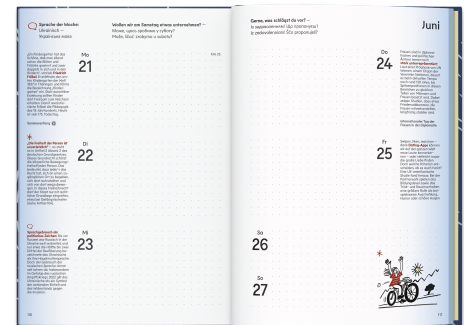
Sprache der Woche: Ukrainisch – Українська мова

Wollen wir am Samstag etwas unternehmen? Може, щось зробимо у суботу? Może, kiedy zrobimo u subotu?

Mo
21

KW 25

Di
22

Mi
23

Gerne, was schlägt du vor? – Із задоволенням! Що пропонуєш? Iz zadovolenniam! Ŝčo proponuieš?

Juni

Do
24

Fr
25

Sa
26

So
27

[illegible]